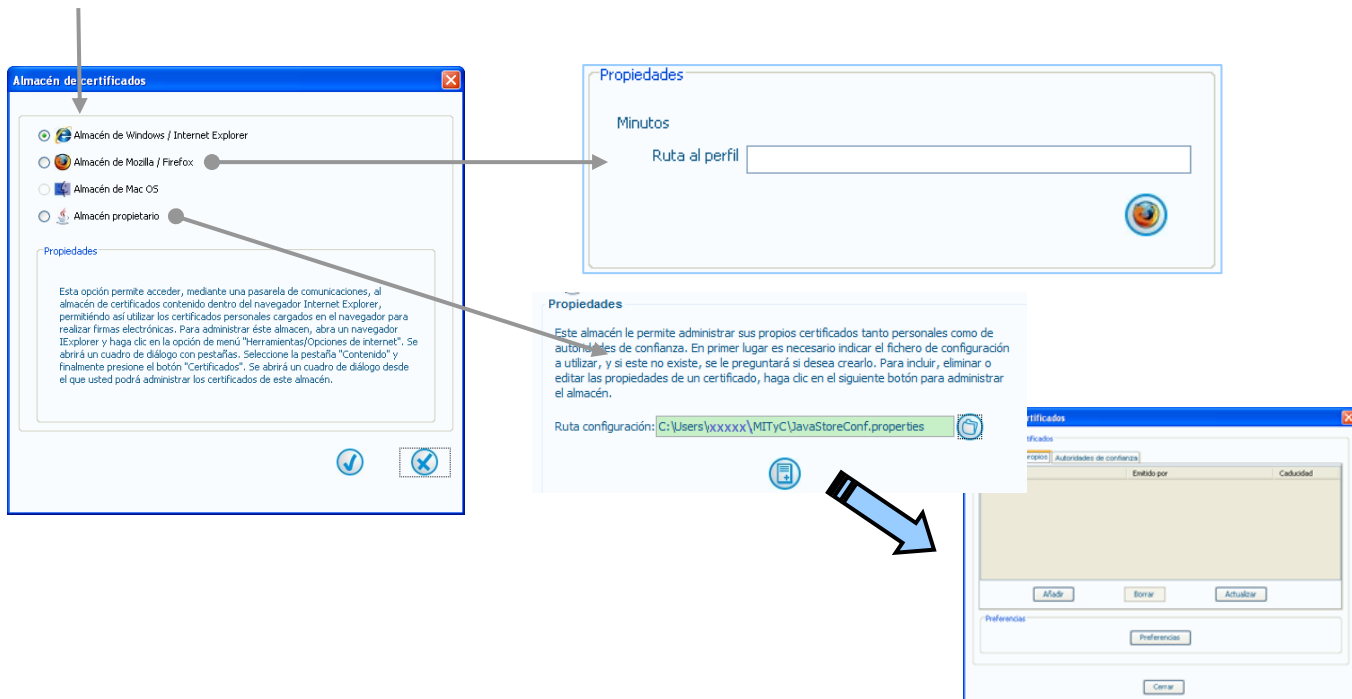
Almacén de certificados

Almacén de Windows / Internet Explorer

Almacén de Mozilla / Firefox

Almacén de Mac OS

Almacén propietario

Propiedades

Esta opción permite acceder, mediante una pasarela de comunicaciones, al almacén de certificados contenido dentro del navegador Internet Explorer, permitiendo así utilizar los certificados personales cargados en el navegador para realizar firmas electrónicas. Para administrar éste almacen, abra un navegador IExplorer y haga clic en la opción de menú "Herramientas/Opciones de internet". Se abrirá un cuadro de diálogo con pestañas. Seleccione la pestaña "Contenido" y finalmente presione el botón "Certificados". Se abrirá un cuadro de diálogo desde el que usted podrá administrar los certificados de este almacén.

Propiedades

Minutos

Ruta al perfil

Propiedades

Este almacén le permite administrar sus propios certificados tanto personales como de autor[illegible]des de confianza. En primer lugar es necesario indicar el fichero de configuración a utilizar, y si este no existe, se le preguntará si desea crearlo. Para incluir, eliminar o editar las propiedades de un certificado, haga clic en el siguiente botón para administrar el almacén.

Ruta configuración: C:\Users\xxxxx\MITyC\JavaStoreConf.properties

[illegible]ertificados

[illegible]rtificados

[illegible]ropios | Autoridades de confianza

| | Emitido por | Caducidad |
|---|---|---|

Añadir | Borrar | Actualizar

Preferencias

Preferencias

Cerrar